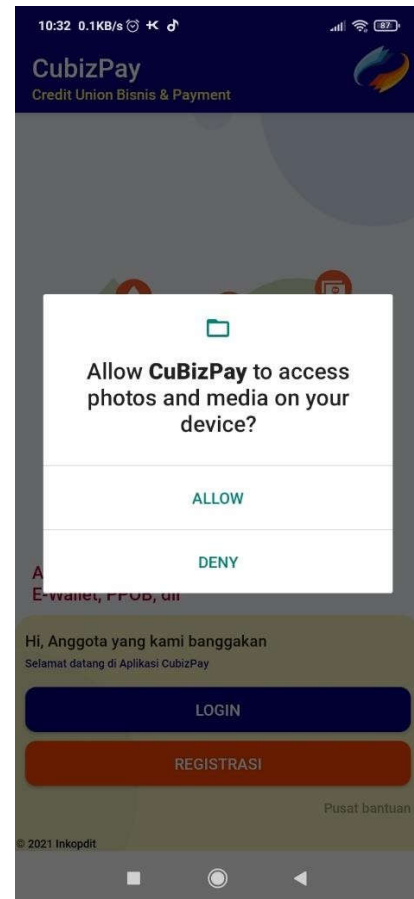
10:32 0.1KB/s

87

CubizPay
Credit Union Bisnis & Payment

Allow **CuBizPay** to access photos and media on your device?

ALLOW

DENY

A
E-wallet, PPOB, dll

Hi, Anggota yang kami banggakan
Selamat datang di Aplikasi CubizPay

LOGIN

REGISTRASI

Pusat bantuan

© 2021 Inkopdit